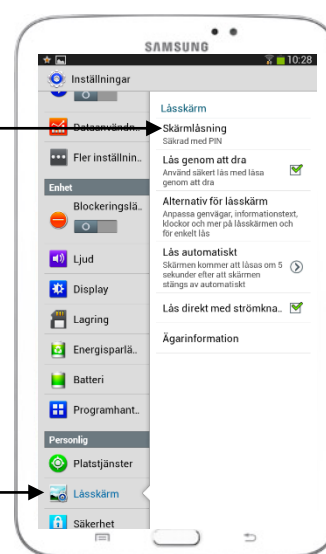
SAMSUNG

10:28

Inställningar

O

Dataanvändn...

Fler inställnin...

Enhet

Blockeringslä...

O

Ljud

Display

Lagring

Energisparlä...

Batteri

Programhant...

Personlig

Platstjänster

Låsskärm

Säkerhet

Låsskärm

Skärmlåsning
Säkrad med PIN

Lås genom att dra
Använd säkert lås med låsa genom att dra

Alternativ för låsskärm
Anpassa genvägar, informationstext, klockor och mer på låsskärmen och för enkelt lås

Lås automatiskt
Skärmen kommer att låsas om 5 sekunder efter att skärmen stängs av automatiskt

Lås direkt med strömkna...

Ägarinformation